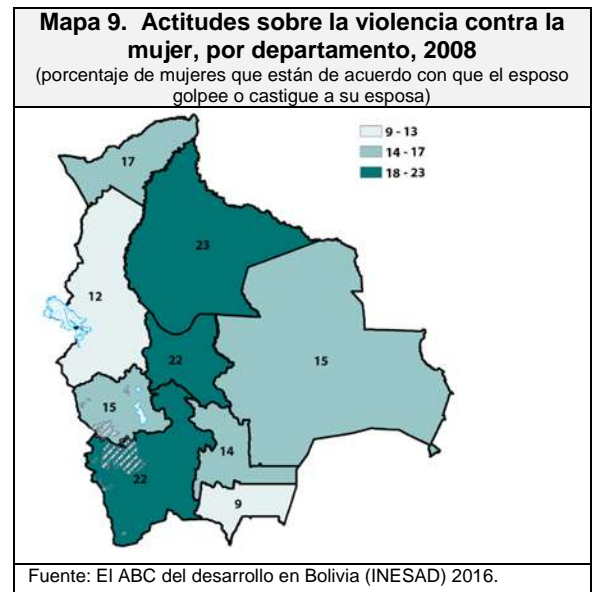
Mapa 9. Actitudes sobre la violencia contra la mujer, por departamento, 2008
(porcentaje de mujeres que están de acuerdo con que el esposo golpee o castigue a su esposa)

9 - 13
14 - 17
18 - 23

17
23
12
22
15
15
14
22
9

Fuente: El ABC del desarrollo en Bolivia (INESAD) 2016.